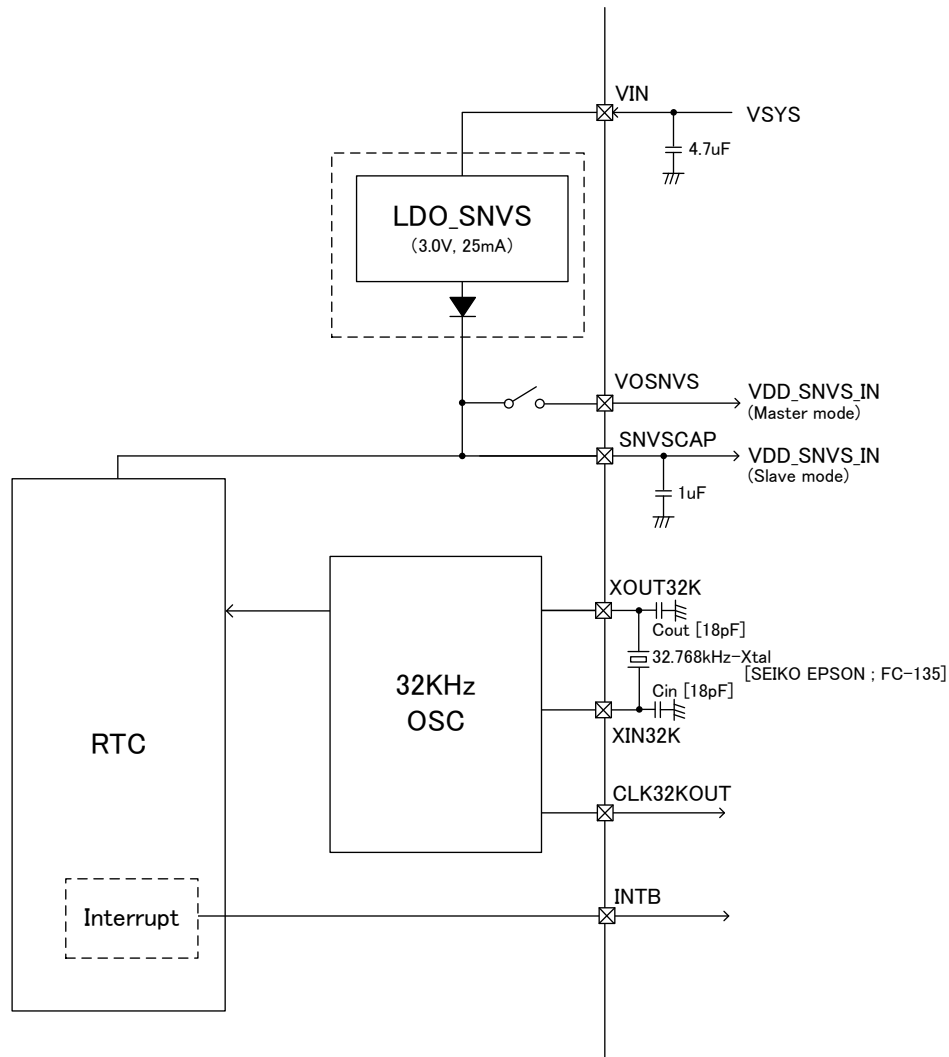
VIN
VSYS
4.7uF
LDO_SNVS
(3.0V, 25mA)
VOSNVS
VDD_SNVS_IN
(Master mode)
SNVSCAP
VDD_SNVS_IN
(Slave mode)
1uF
XOUT32K
Cout [18pF]
32.768kHz-Xtal
[SEIKO EPSON ; FC-135]
Cin [18pF]
XIN32K
32KHz
OSC
RTC
CLK32KOUT
INTB
Interrupt